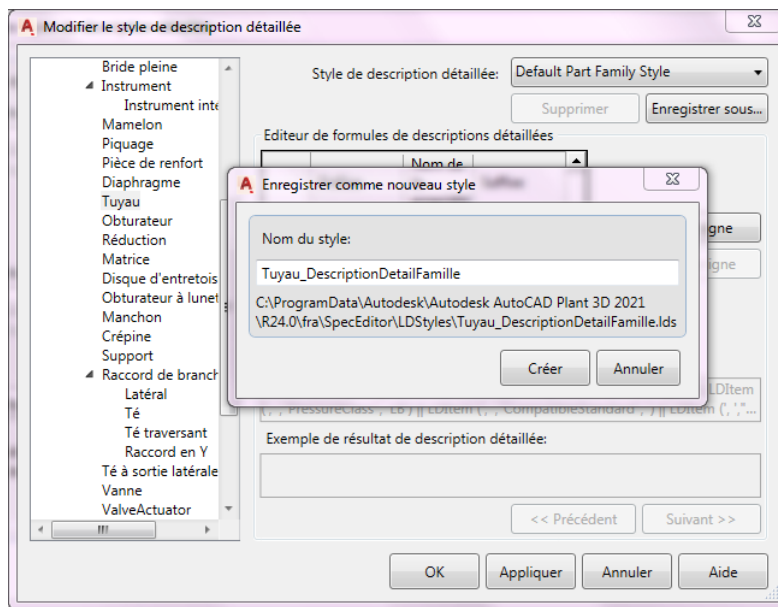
Modifier le style de description détaillée

Bride pleine
Instrument
Instrument inte
Mamelon
Piquage
Pièce de renfort
Diaphragme
Tuyau
Obturateur
Réduction
Matrice
Disque d'entretois
Obturateur à lunet
Manchon
Crépine
Support
Raccord de branch
Latéral
Té
Té traversant
Raccord en Y
Té à sortie latérale
Vanne
ValveActuator

Style de description détaillée: Default Part Family Style

Supprimer
Enregistrer sous...

Editeur de formules de descriptions détaillées

Nom de

igne
igne

LDItem
(' , PressureClass , LB ) || LDItem (' , CompatibleStandard , ') || LDItem (', '...

Exemple de résultat de description détaillée:

<< Précédent
Suivant >>

OK
Appliquer
Annuler
Aide

Enregistrer comme nouveau style

Nom du style:

Tuyau_DescriptionDetailFamille

C:\ProgramData\Autodesk\Autodesk AutoCAD Plant 3D 2021 \R24.0\fra\SpecEditor\LDStyles\Tuyau_DescriptionDetailFamille.lds

Créer
Annuler